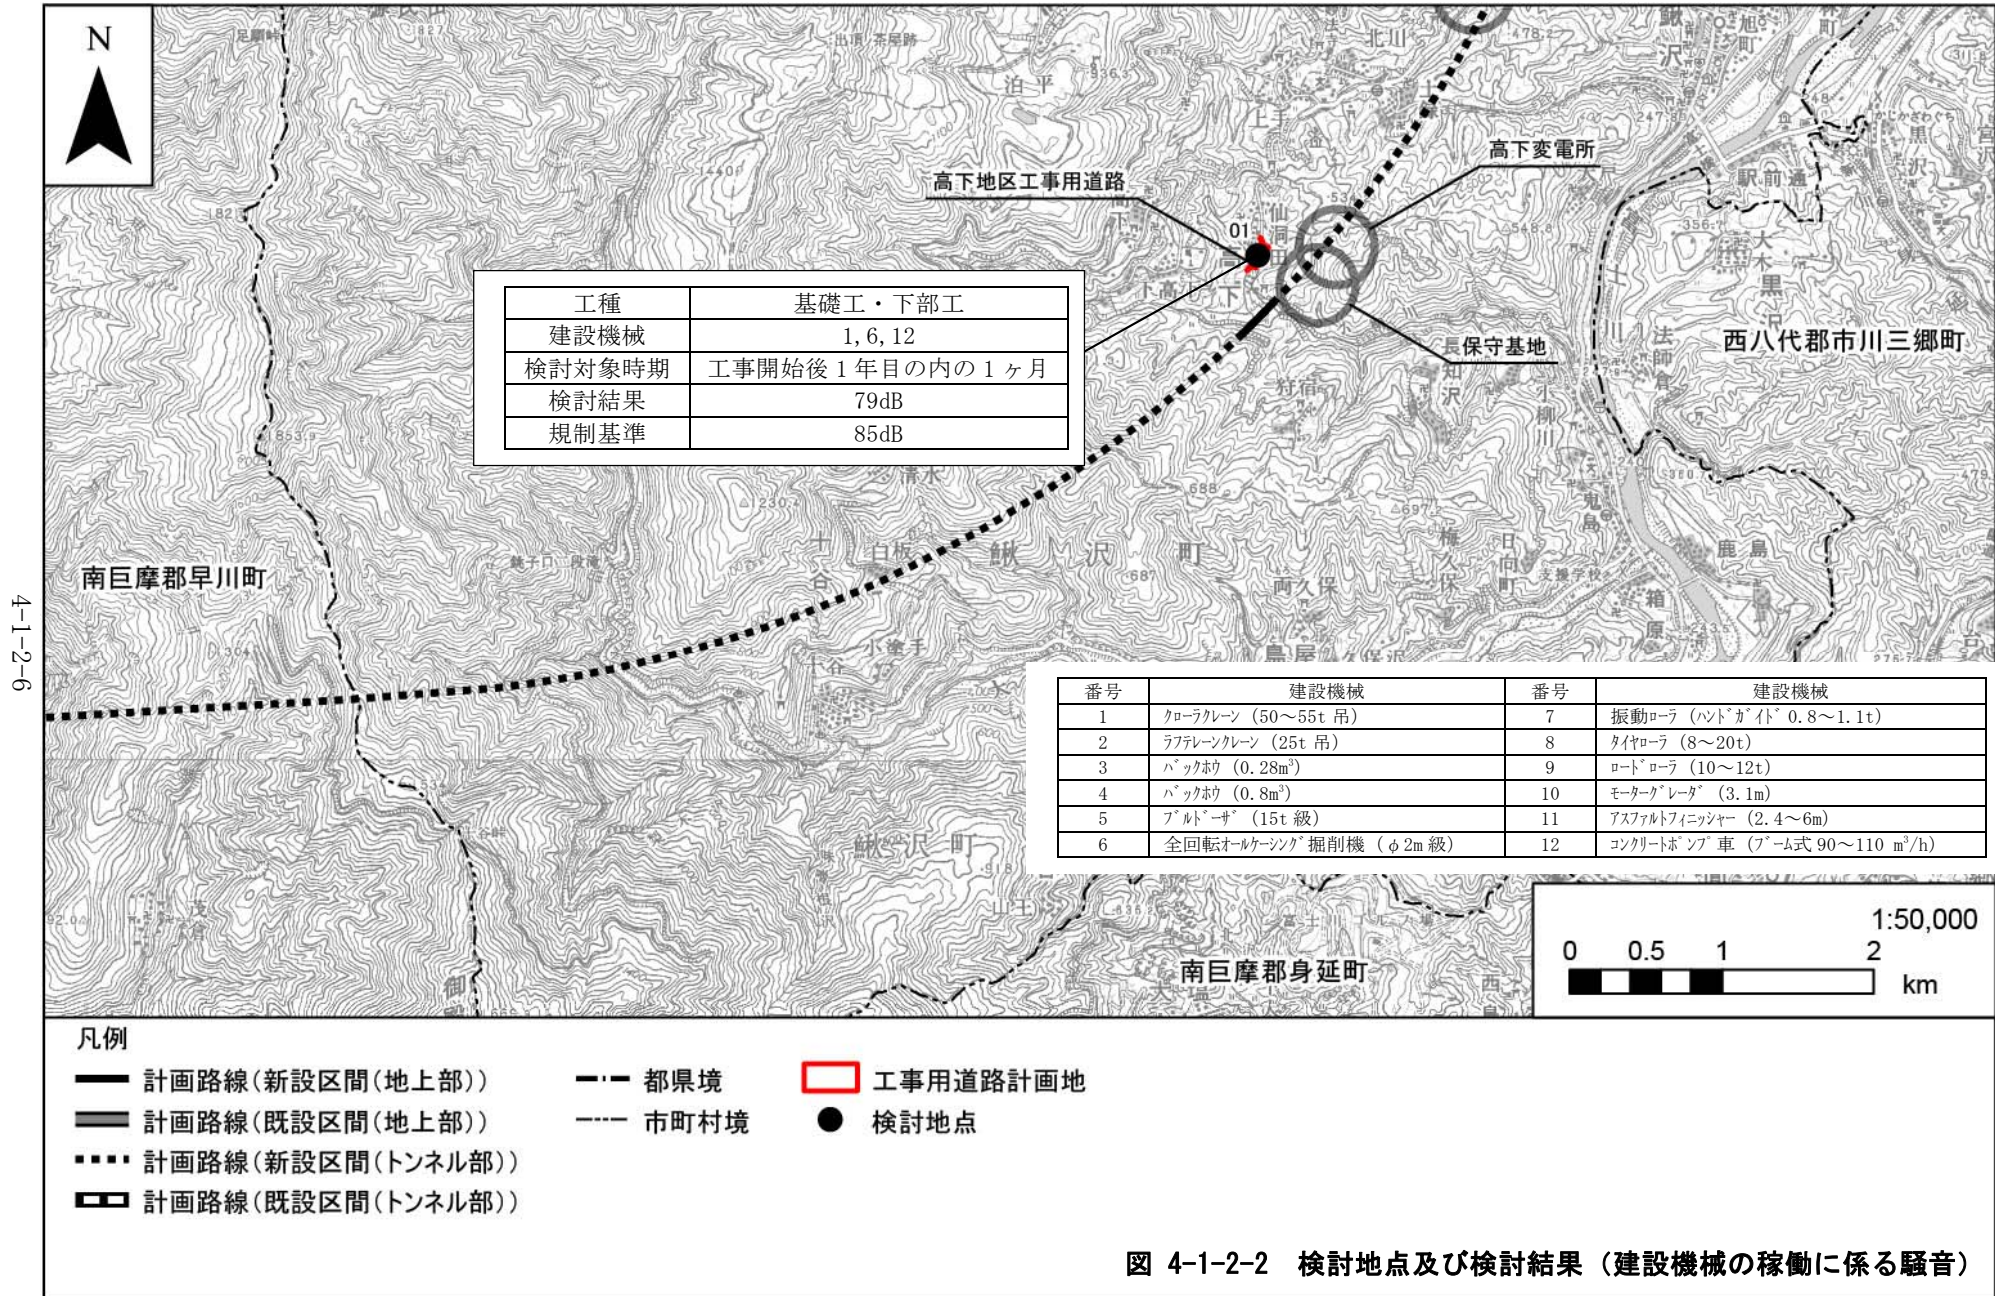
N

高下地区工事用道路

01

高下変電所

保守基地

西八代郡市川三郷町

南巨摩郡早川町

南巨摩郡身延町

| 工種 | 基礎工・下部工 |
|---|---|
| 建設機械 | 1, 6, 12 |
| 検討対象時期 | 工事開始後１年目の内の１ヶ月 |
| 検討結果 | 79dB |
| 規制基準 | 85dB |

| 番号 | 建設機械 | 番号 | 建設機械 |
|---|---|---|---|
| 1 | ｸﾛｰﾗｸﾚｰﾝ（50～55t 吊） | 7 | 振動ﾛｰﾗ（ﾊﾝﾄﾞｶﾞｲﾄﾞ 0.8～1.1t） |
| 2 | ﾗﾌﾃﾚｰﾝｸﾚｰﾝ（25t 吊） | 8 | ﾀｲﾔﾛｰﾗ（8～20t） |
| 3 | ﾊﾞｯｸﾎｳ（0.28m$^3$） | 9 | ﾛｰﾄﾞﾛｰﾗ（10～12t） |
| 4 | ﾊﾞｯｸﾎｳ（0.8m$^3$） | 10 | ﾓｰﾀｰｸﾞﾚｰﾀﾞ（3.1m） |
| 5 | ﾌﾞﾙﾄﾞｰｻﾞ（15t 級） | 11 | ｱｽﾌｧﾙﾄﾌｨﾆｯｼｬｰ（2.4～6m） |
| 6 | 全回転ｵｰﾙｹｰｼﾝｸﾞ掘削機（φ2m 級） | 12 | ｺﾝｸﾘｰﾄﾎﾟﾝﾌﾟ車（ﾌﾞｰﾑ式 90～110 m$^3$/h） |

1:50,000
0 0.5 1 2
km

凡例
計画路線(新設区間(地上部))
計画路線(既設区間(地上部))
計画路線(新設区間(トンネル部))
計画路線(既設区間(トンネル部))
都県境
市町村境
工事用道路計画地
検討地点

図 4-1-2-2 検討地点及び検討結果（建設機械の稼働に係る騒音）

4-1-2-6